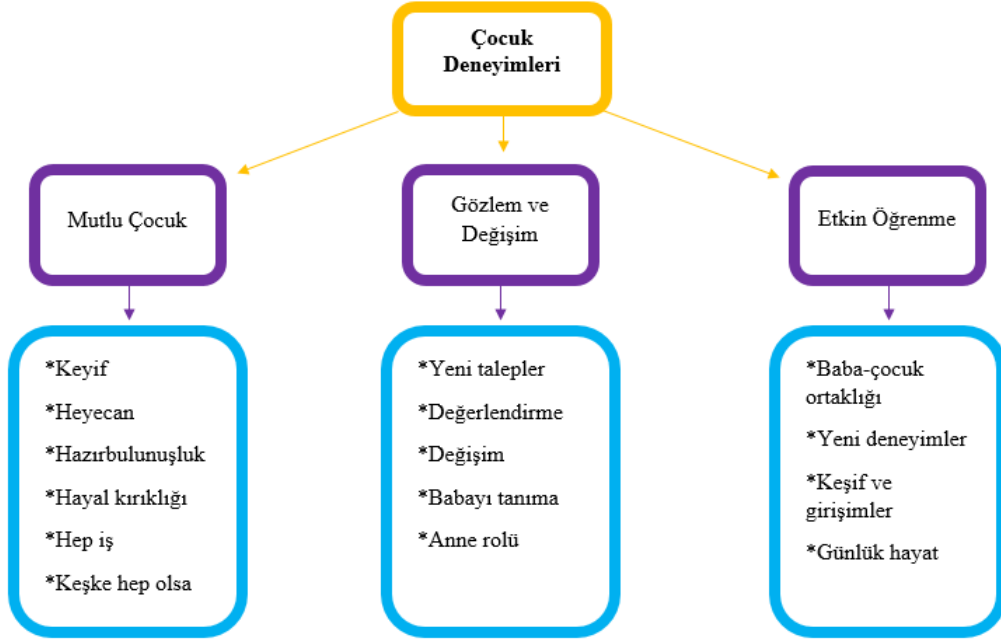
Çocuk Deneyimleri

Mutlu Çocuk

Gözlem ve Değişim

Etkin Öğrenme

*Keyif
*Heyecan
*Hazırbulunuşluk
*Hayal kırıklığı
*Hep iş
*Keşke hep olsa

*Yeni talepler
*Değerlendirme
*Değişim
*Babayı tanıma
*Anne rolü

*Baba-çocuk ortaklığı
*Yeni deneyimler
*Keşif ve girişimler
*Günlük hayat